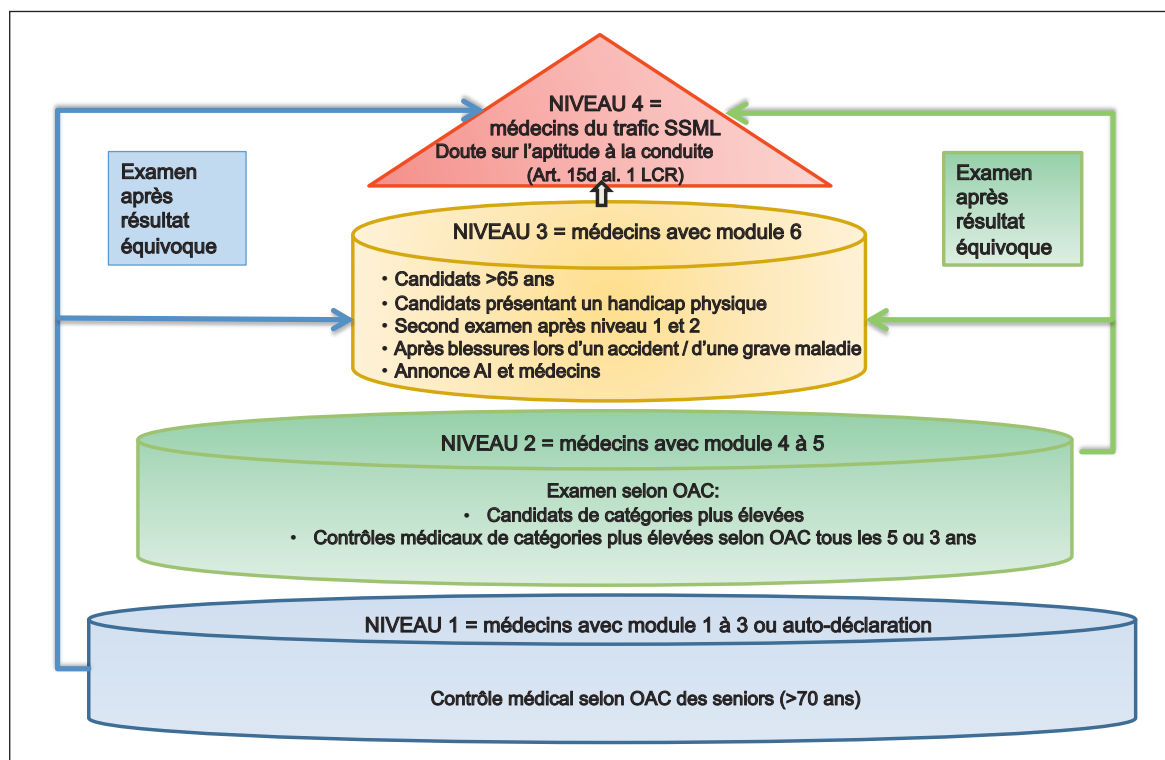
NIVEAU 4 =
médecins du trafic SSML
Doute sur l’aptitude à la conduite
(Art. 15d al. 1 LCR)

Examen après résultat équivoque

Examen après résultat équivoque

NIVEAU 3 = médecins avec module 6

• Candidats >65 ans
• Candidats présentant un handicap physique
• Second examen après niveau 1 et 2
• Après blessures lors d’un accident / d’une grave maladie
• Annonce AI et médecins

NIVEAU 2 = médecins avec module 4 à 5

Examen selon OAC:
• Candidats de catégories plus élevées
• Contrôles médicaux de catégories plus élevées selon OAC tous les 5 ou 3 ans

NIVEAU 1 = médecins avec module 1 à 3 ou auto-déclaration

Contrôle médical selon OAC des seniors (>70 ans)